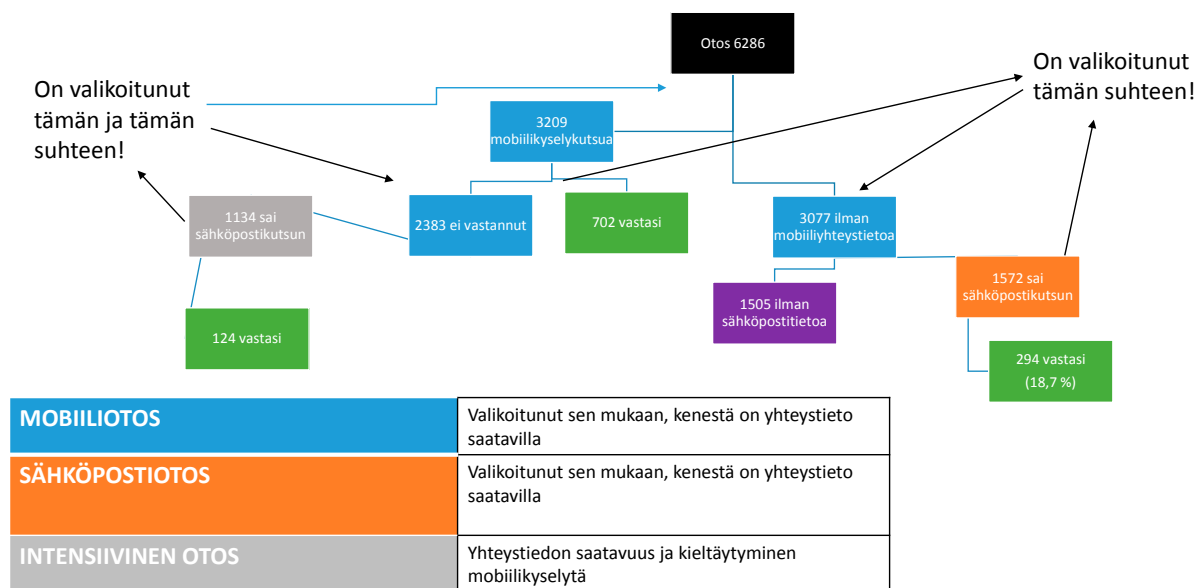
Otos 6286

On valikoitunut tämän ja tämän suhteen!

3209 mobiilikyselykutsua

On valikoitunut tämän suhteen!

1134 sai sähköpostikutsun

2383 ei vastannut

702 vastasi

3077 ilman mobiiliyhteystietoa

124 vastasi

1505 ilman sähköpostitietoa

1572 sai sähköpostikutsun

294 vastasi (18,7 %)

| | |
|---|---|
| MOBIILIOTOS | Valikoitunut sen mukaan, kenestä on yhteystieto saatavilla |
| SÄHKÖPOSTIOTOS | Valikoitunut sen mukaan, kenestä on yhteystieto saatavilla |
| INTENSIIVINEN OTOS | Yhteystiedon saatavuus ja kieltäytyminen mobiilikyselytä |